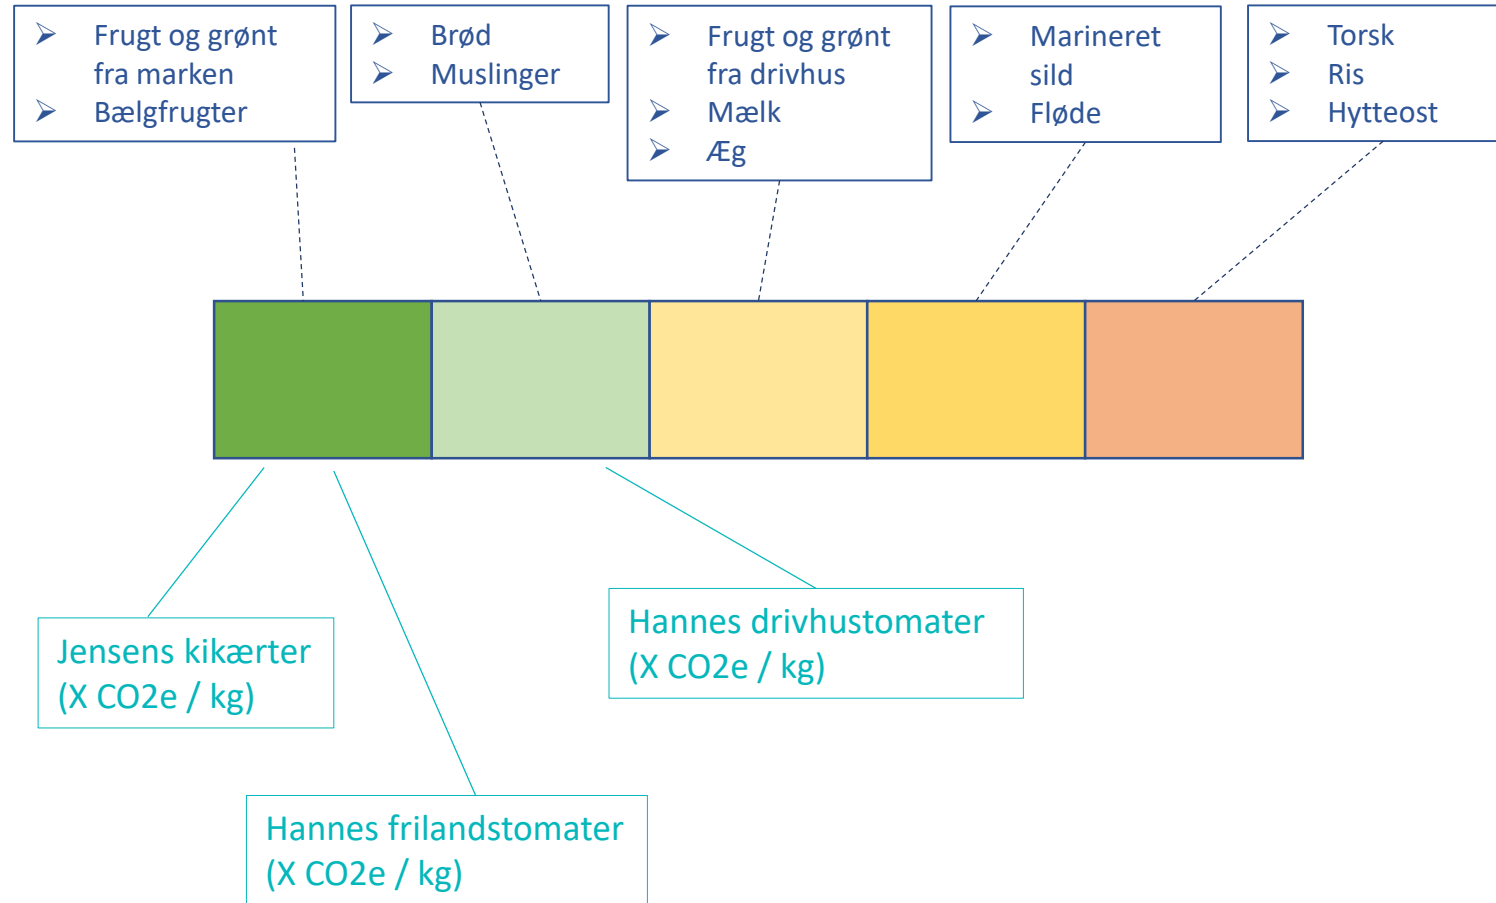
- Frugt og grønt fra marken
- Bælgfrugter

- Brød
- Muslinger

- Frugt og grønt fra drivhus
- Mælk
- Æg

- Marineret sild
- Fløde

- Torsk
- Ris
- Hytteost

Jensens kikærter (X CO2e / kg)

Hannes frilandstomater (X CO2e / kg)

Hannes drivhustomater (X CO2e / kg)